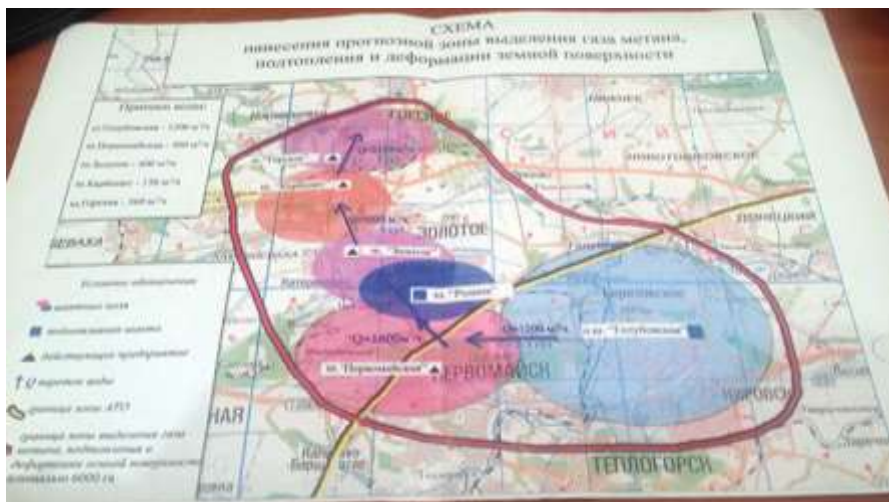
СХЕМА
нанесения прогнозной зоны выделения газа метана, подтопления и деформации земной поверхности

Приток воды:
ш. Голубовская - 1200 м³/ч
ш. Первомайская - 800 м³/ч
ш. Золотое - 400 м³/ч
ш. Карбонит - 150 м³/ч
ш. Горская - 500 м³/ч

ГОРСКОЕ
ЗОЛОТОЕ
ПЕРВОМАЙСК
ТЕПЛОГОРСК
ЗОЛОТАРЕВСКОЕ
ЛИНИЦКИЙ
ш. "Горская"
ш. "Карбонит"
ш. "Золотое"
ш. "Родина"
ш. "Первомайская"
ш.ш. "Голубовская"
Q=1200 м³/ч
Q=1800 м³/ч
Q=2000 м³/ч
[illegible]

Условные обозначения
выделение газа
ликвидированная шахта
действующие предприятия
переток воды
границы зоны АТО
границы зоны выделения газа метана, подтопления и деформации земной поверхности площадью 6000 га